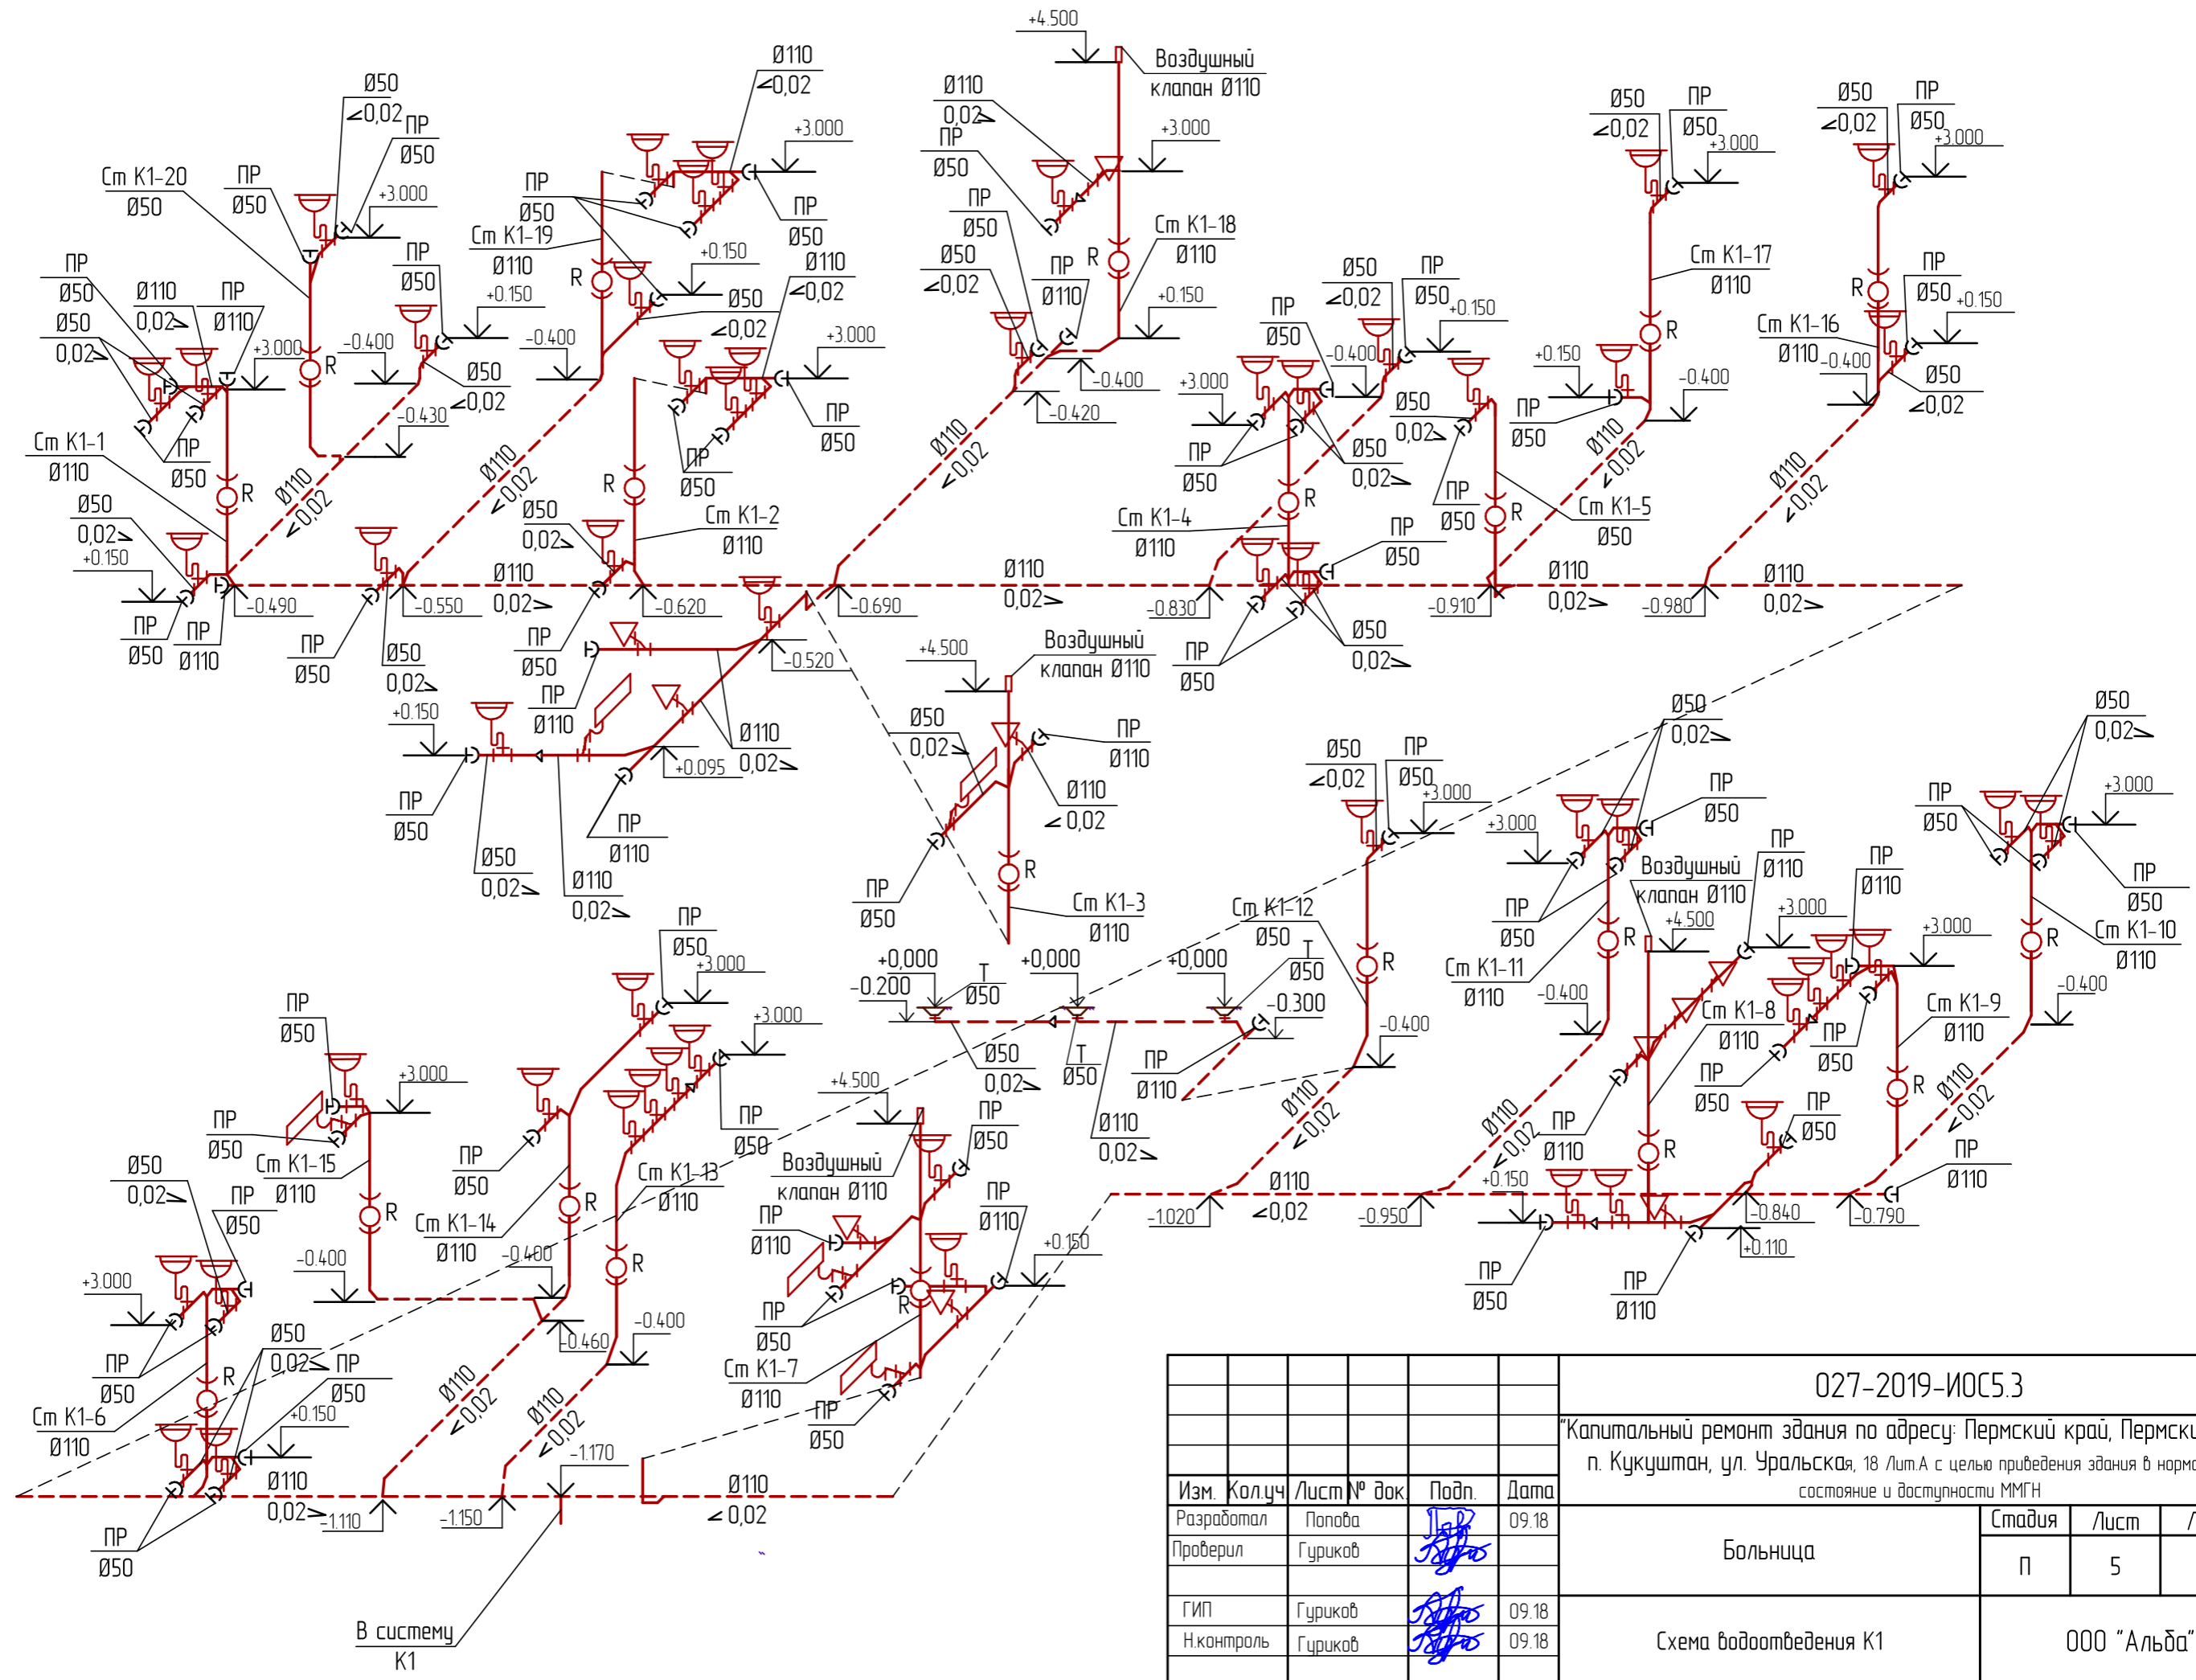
+4.500
Воздушный клапан Ø110
Ø110
∠0,02
Ø50
∠0,02
ПР
Ø50
+3.000
Ст К1-20
Ø50
ПР
Ø50
ПР
Ø50
Ст К1-19
Ø110
+0.150
R
Ø50
∠0,02
ПР
Ø50
+3.000
Ø110
0,02
ПР
Ø50
Ø50
∠0,02
Ст К1-18
Ø110
R
+0.150
ПР
Ø110
-0.400
-0.420
Ø50
∠0,02
ПР
Ø50
+3.000
ПР
Ø50
+3.000
Ст К1-17
Ø110
R
R
ПР
Ø50
+0.150
Ст К1-16
Ø110
-0.400
Ø50
∠0,02
ПР
Ø50
Ø110
0,02
ПР
Ø110
Ø50
0,02
+3.000
-0.400
ПР
Ø50
R
Ст К1-1
Ø110
ПР
Ø50
Ø50
0,02
+0.150
-0.490
ПР
Ø50
ПР
Ø110
Ø110
∠0,02
-0.400
-0.430
Ø50
∠0,02
ПР
Ø50
-0.550
Ø50
0,02
Ø110
∠0,02
-0.400
Ø50
∠0,02
ПР
Ø50
R
Ст К1-2
Ø110
Ø50
0,02
Ø110
0,02
-0.620
ПР
Ø50
ПР
Ø110
Ø110
∠0,02
-0.690
Ø110
0,02
Ø50
∠0,02
ПР
Ø50
+0.150
ПР
Ø50
-0.400
+3.000
ПР
Ø50
R
Ст К1-4
Ø110
ПР
Ø50
-0.830
ПР
Ø50
Ø50
0,02
Ø50
0,02
Ø50
0,02
+0.150
ПР
Ø50
ПР
Ø50
R
Ст К1-5
Ø50
Ø110
∠0,02
-0.910
Ø110
0,02
-0.400
Ø110
∠0,02
-0.980
Ø110
0,02
-0.520
+0.150
ПР
Ø50
Ø50
0,02
Ø110
0,02
+0.095
Ø110
0,02
ПР
Ø110
+4.500
Воздушный клапан Ø110
Ø50
0,02
ПР
Ø110
Ø110
∠0,02
R
Ст К1-3
Ø110
ПР
Ø50
Ø50
∠0,02
ПР
Ø50
+3.000
Ст К1-12
Ø50
R
-0.400
Ø50
0,02
+3.000
ПР
Ø50
ПР
Ø50
Воздушный клапан Ø110
+4.500
ПР
Ø110
ПР
Ø110
+3.000
Ст К1-11
Ø110
R
-0.400
Ø50
0,02
ПР
Ø50
+3.000
ПР
Ø50
Ст К1-10
Ø110
R
-0.400
+3.000
Ст К1-9
Ø110
Ст К1-8
Ø110
ПР
Ø50
ПР
Ø50
R
Ø110
∠0,02
ПР
Ø110
ПР
Ø50
R
ПР
Ø110
-0.790
-0.840
+0.110
Ø110
∠0,02
ПР
Ø110
-0.950
+0.150
ПР
Ø50
ПР
Ø110
ПР
Ø50
+3.000
+0,000
-0.200
Т
Ø50
+0,000
+0,000
Т
Ø50
-0.300
Ø50
0,02
Т
Ø50
ПР
Ø110
Ø110
0,02
Ø110
∠0,02
-1.020
Ø110
∠0,02
ПР
Ø50
+3.000
ПР
Ø50
Ст К1-15
Ø110
R
-0.400
Ø50
0,02
ПР
Ø50
ПР
Ø50
Ст К1-14
Ø110
R
-0.400
-0.460
+3.000
ПР
Ø50
Ст К1-13
Ø110
R
-0.400
+4.500
Воздушный клапан Ø110
ПР
Ø50
ПР
Ø110
ПР
Ø110
+0.150
R
ПР
Ø50
Ст К1-7
Ø110
ПР
Ø50
+3.000
ПР
Ø50
R
Ст К1-6
Ø110
Ø50
0,02
ПР
Ø50
+0.150
Ø110
0,02
-1.110
ПР
Ø50
Ø110
∠0,02
-1.150
Ø110
∠0,02
-1.170
Ø110
∠0,02
В систему К1

| Изм. | Кол.уч | Лист | № док | Подп. | Дата |
|---|---|---|---|---|---|
| Разработал | | Попова | | | 09.18 |
| Проверил | | Гуриков | | | |
| ГИП | | Гуриков | | | 09.18 |
| Н.контроль | | Гуриков | | | 09.18 |

027-2019-ИОС5.3
"Капитальный ремонт здания по адресу: Пермский край, Пермск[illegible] п. Кукуштан, ул. Уральская, 18 Лит.А с целью приведения здания в норм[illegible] состояние и доступности ММГН
Больница
Стадия | Лист | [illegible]
П | 5 |
Схема водоотведения К1
ООО "Альба"